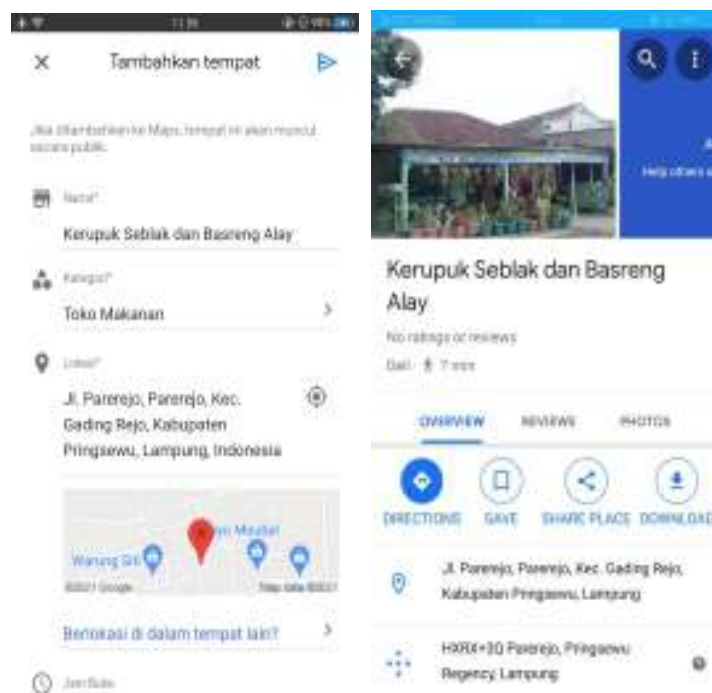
11.38

Tambahkan tempat

Jika ditambahkan ke Maps, tempat ini akan muncul secara publik.

Nama*

Kerupuk Seblak dan Basreng Alay

Kategori*

Toko Makanan

Lokasi*

Jl. Parerejo, Parerejo, Kec. Gading Rejo, Kabupaten Pringsewu, Lampung, Indonesia

Warung Sili

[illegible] Mosalat

©2021 Google

Data peta ©2021

Berlokasi di dalam tempat lain?

Jam Buka

Kerupuk Seblak dan Basreng Alay

No ratings or reviews

Dali · 7 min

Help others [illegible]

OVERVIEW

REVIEWS

PHOTOS

DIRECTIONS

SAVE

SHARE PLACE

DOWNLOAD

Jl. Parerejo, Parerejo, Kec. Gading Rejo, Kabupaten Pringsewu, Lampung

HXRX+3Q Parerejo, Pringsewu Regency, Lampung